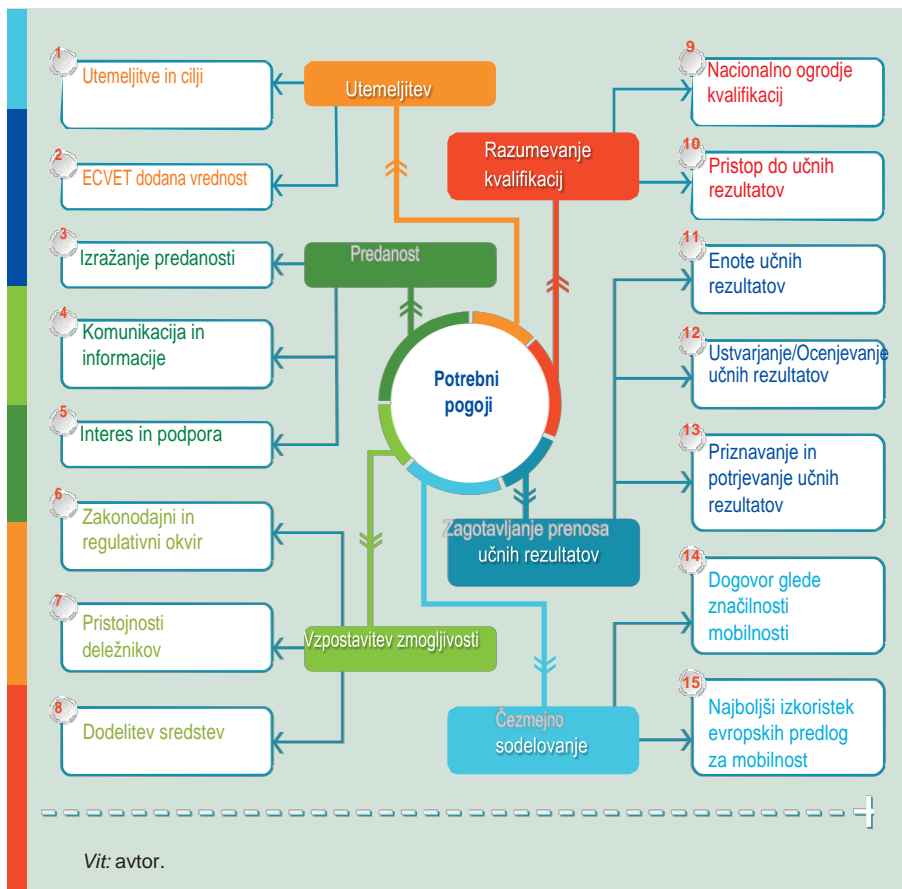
1 Utemeljitve in cilji

Utemeljitev

9 Nacionalno ogrodje kvalifikacij

Razumevanje kvalifikacij

2 ECVET dodana vrednost

10 Pristop do učnih rezultatov

3 Izražanje predanosti

Predanost

11 Enote učnih rezultatov

4 Komunikacija in informacije

Potrebni pogoji

12 Ustvarjanje/Ocenjevanje učnih rezultatov

5 Interes in podpora

13 Priznavanje in potrjevanje učnih rezultatov

6 Zakonodajni in regulativni okvir

Zagotavljanje prenosa učnih rezultatov

14 Dogovor glede značilnosti mobilnosti

7 Pristojnosti deležnikov

Vzpostavitev zmogljivosti

8 Dodelitev sredstev

Čezmejno sodelovanje

15 Najboljši izkoristek evropskih predlog za mobilnost

Vit: avtor.